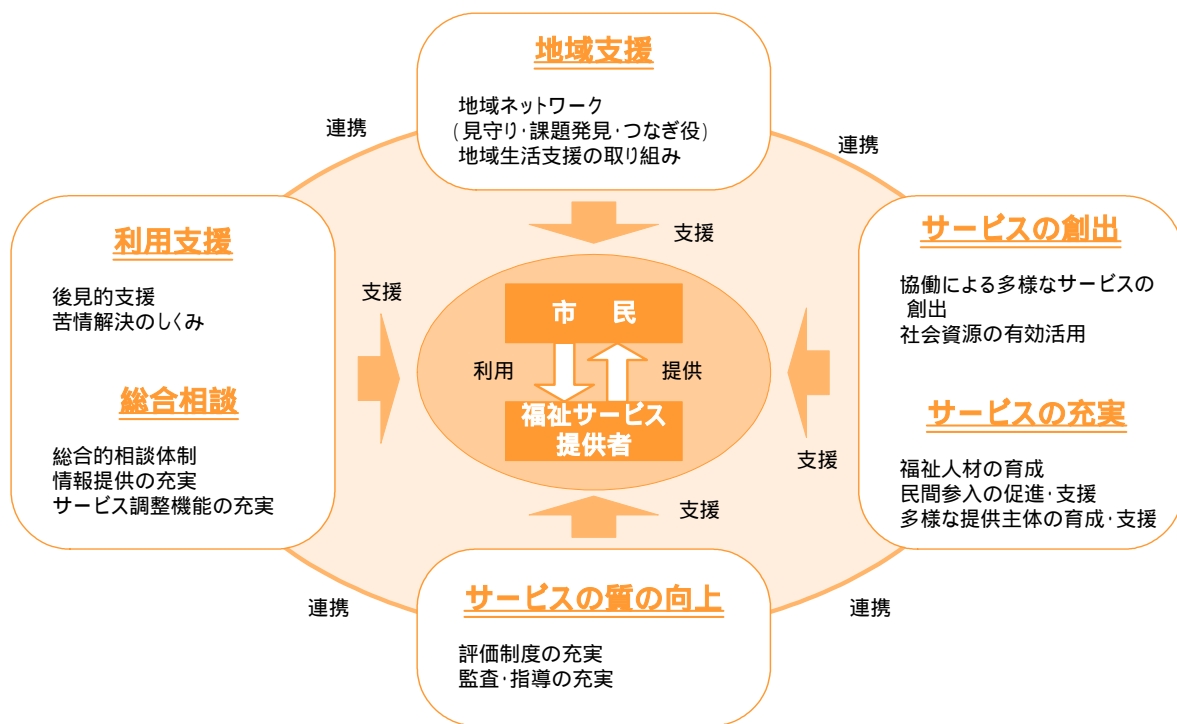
地域支援

地域ネットワーク
（見守り･課題発見･つなぎ役）
地域生活支援の取り組み

連携

連携

利用支援

後見的支援
苦情解決のしくみ

総合相談

総合的相談体制
情報提供の充実
サービス調整機能の充実

支援

支援

市　民

利用

提供

福祉サービス
提供者

サービスの創出

協働による多様なサービスの創出
社会資源の有効活用

サービスの充実

福祉人材の育成
民間参入の促進･支援
多様な提供主体の育成･支援

支援

支援

連携

連携

サービスの質の向上

評価制度の充実
監査･指導の充実